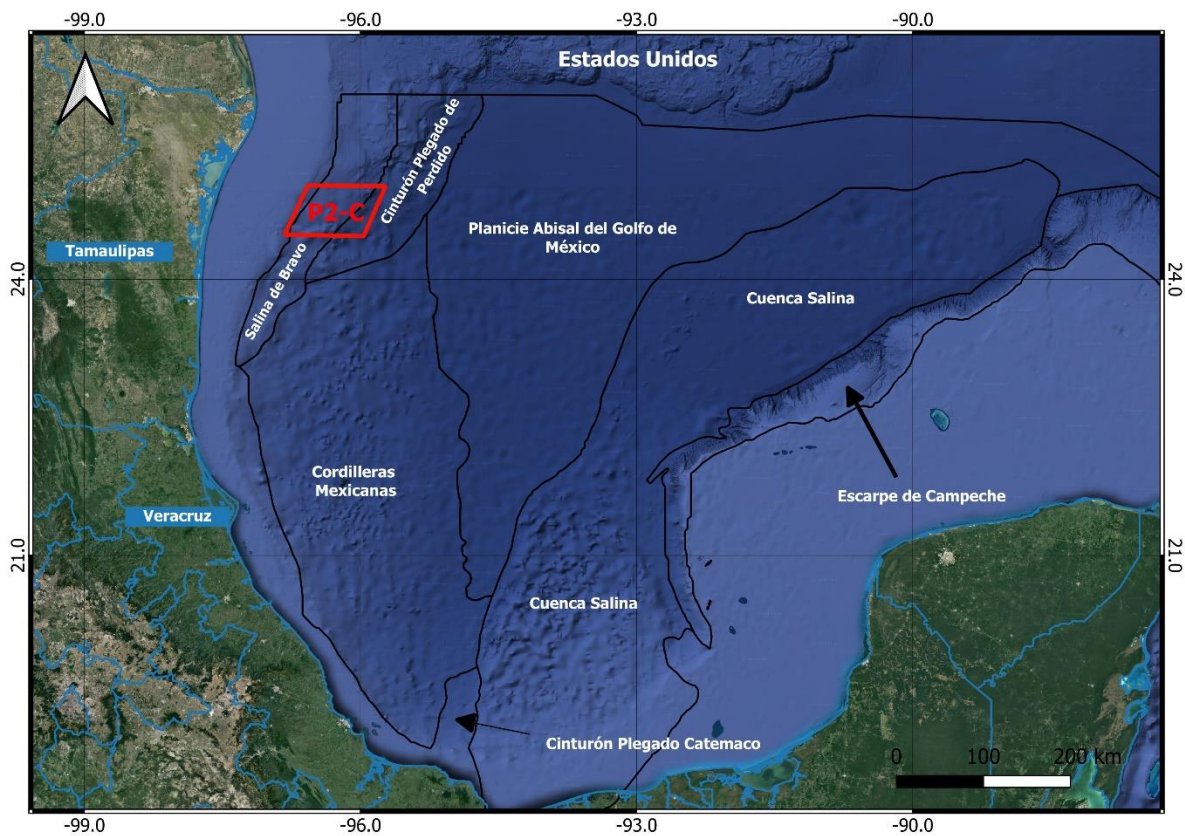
-99.0
-96.0
-93.0
-90.0

Estados Unidos

Cinturón Plegado de Perdido

P2-C

Tamaulipas

Planicie Abisal del Golfo de México

24.0

24.0

Salina de Bravo

Cuenca Salina

Cordilleras Mexicanas

Escarpe de Campeche

Veracruz

21.0

21.0

Cuenca Salina

Cinturón Plegado Catemaco

0
100
200 km

-99.0
-96.0
-93.0
-90.0